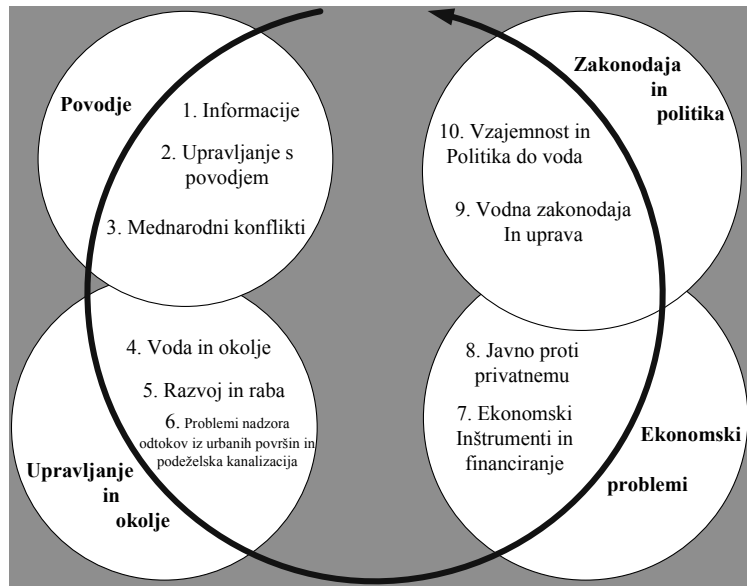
Povodje

1. Informacije

2. Upravljanje s povodjem

3. Mednarodni konflikti

Zakonodaja in politika

10. Vzajemnost in Politika do voda

9. Vodna zakonodaja In uprava

4. Voda in okolje

5. Razvoj in raba

6. Problemi nadzora odtokov iz urbanih površin in podeželska kanalizacija

Upravljanje in okolje

8. Javno proti privatnemu

7. Ekonomski Inštrumenti in financiranje

Ekonomski problemi